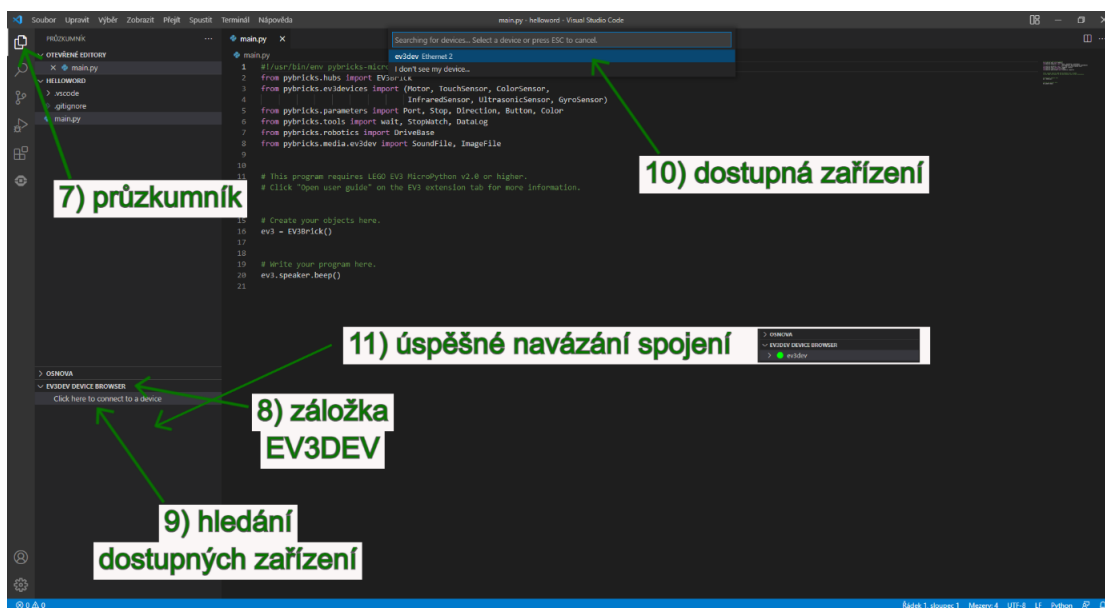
Soubor Upravit Výběr Zobrazit Přejít Spustit Terminál Nápověda

main.py - helloword - Visual Studio Code

PRŮZKUMNÍK ...

OTEVŘENÉ EDITORY

× main.py

HELLOWORD

> .vscode

.gitignore

main.py

main.py ×

main.py

Searching for devices... Select a device or press ESC to cancel.

ev3dev Ethernet 2

I don't see my device...

1 #!/usr/bin/env pybricks-micro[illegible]
2 from pybricks.hubs import EV3Brick
3 from pybricks.ev3devices import (Motor, TouchSensor, ColorSensor,
4 InfraredSensor, UltrasonicSensor, GyroSensor)
5 from pybricks.parameters import Port, Stop, Direction, Button, Color
6 from pybricks.tools import wait, StopWatch, DataLog
7 from pybricks.robotics import DriveBase
8 from pybricks.media.ev3dev import SoundFile, ImageFile
9
10
11 # This program requires LEGO EV3 MicroPython v2.0 or higher.
12 # Click "Open user guide" on the EV3 extension tab for more information.
13
14
15 # Create your objects here.
16 ev3 = EV3Brick()
17
18
19 # Write your program here.
20 ev3.speaker.beep()
21

10) dostupná zařízení

7) průzkumník

11) úspěšné navázání spojení

> OSNOVA

EV3DEV DEVICE BROWSER

> ev3dev

> OSNOVA

EV3DEV DEVICE BROWSER

Click here to connect to a device

8) záložka EV3DEV

9) hledání dostupných zařízení

⊗ 0 ⚠ 0

Řádek 1, sloupec 1 Mezery: 4 UTF-8 LF Python